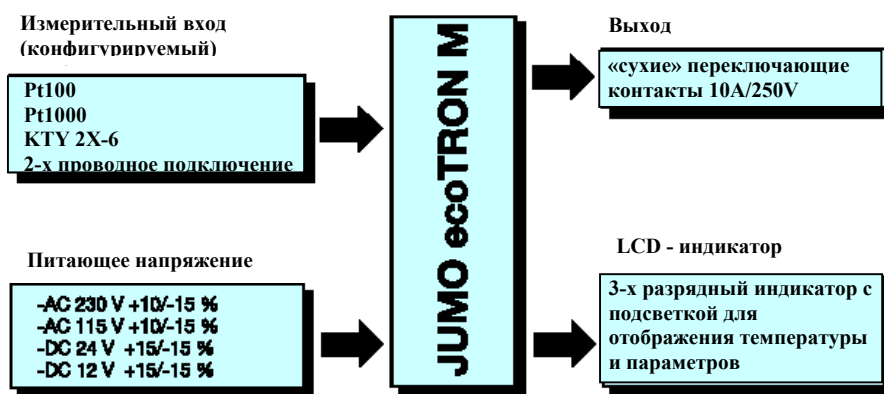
Измерительный вход (конфигурируемый)

Pt100
Pt1000
KTY 2X-6
2-х проводное подключение

JUMO ecoTRON M

Выход

«сухие» переключающие контакты 10A/250V

Питающее напряжение

-AC 230 V +10/-15 %
-AC 115 V +10/-15 %
-DC 24 V +15/-15 %
-DC 12 V +15/-15 %

LCD - индикатор

3-х разрядный индикатор с подсветкой для отображения температуры и параметров